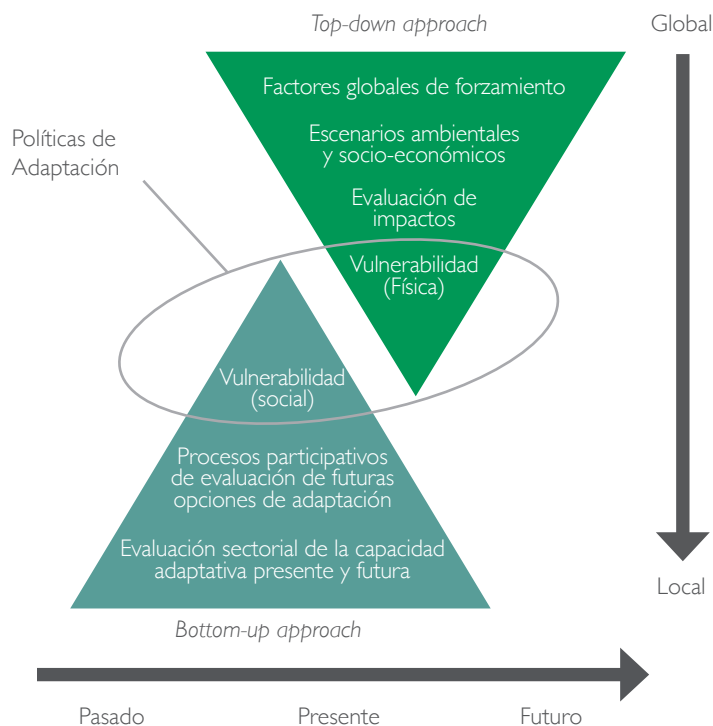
Top-down approach

Global

Factores globales de forzamiento

Escenarios ambientales y socio-económicos

Evaluación de impactos

Vulnerabilidad (Física)

Políticas de Adaptación

Vulnerabilidad (social)

Procesos participativos de evaluación de futuras opciones de adaptación

Evaluación sectorial de la capacidad adaptativa presente y futura

Local

Bottom-up approach

Pasado

Presente

Futuro